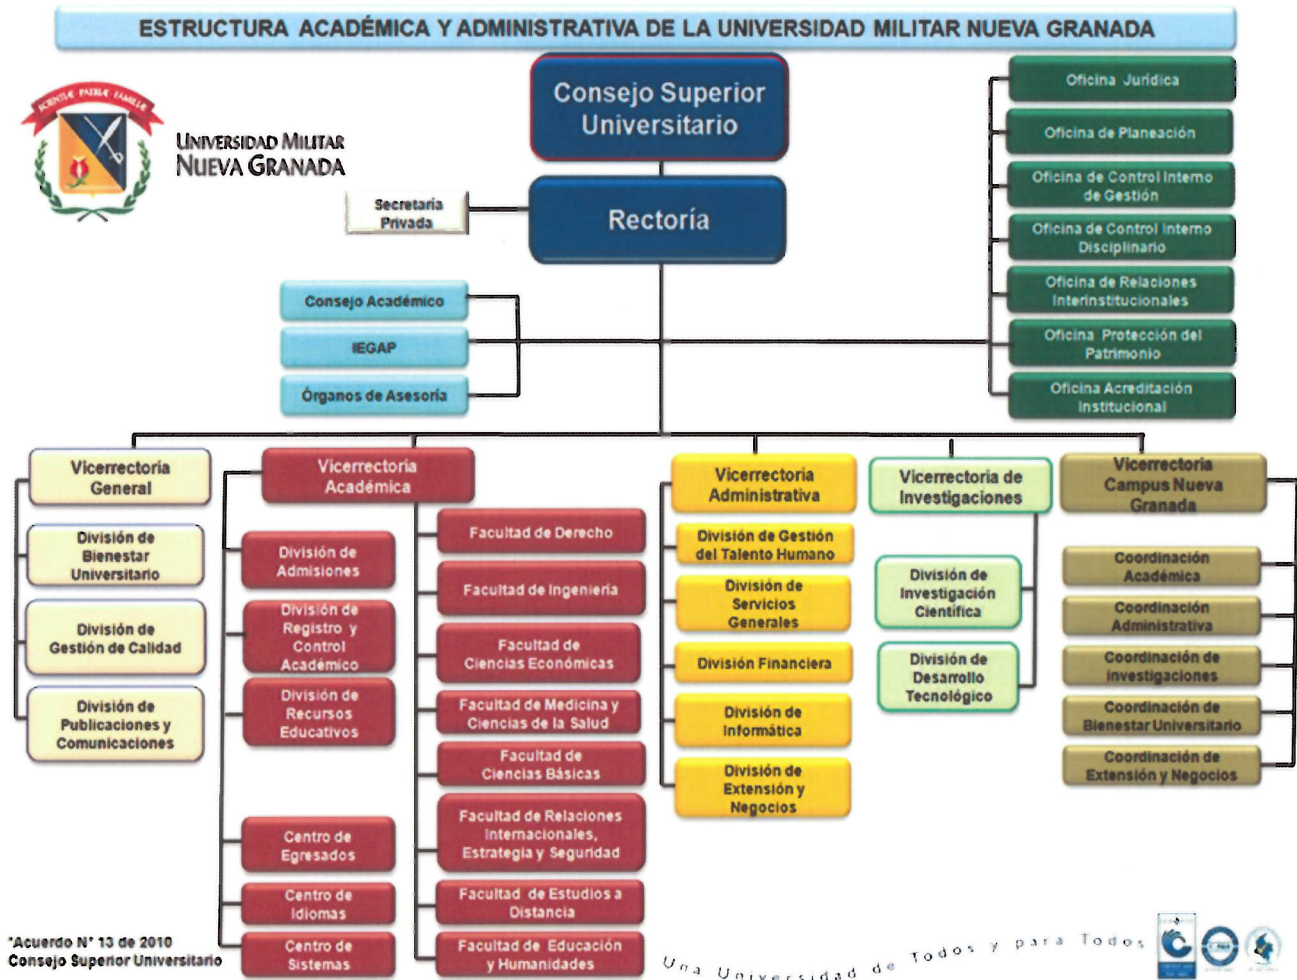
ESTRUCTURA ACADÉMICA Y ADMINISTRATIVA DE LA UNIVERSIDAD MILITAR NUEVA GRANADA

SCIENTIAE PATRIAE FAMILIAE

UNIVERSIDAD MILITAR NUEVA GRANADA

Consejo Superior Universitario

Secretaría Privada

Rectoría

Oficina Jurídica

Oficina de Planeación

Oficina de Control Interno de Gestión

Oficina de Control Interno Disciplinario

Oficina de Relaciones Interinstitucionales

Oficina Protección del Patrimonio

Oficina Acreditación Institucional

Consejo Académico

IEGAP

Órganos de Asesoría

Vicerrectoría General

División de Bienestar Universitario

División de Gestión de Calidad

División de Publicaciones y Comunicaciones

Vicerrectoría Académica

División de Admisiones

División de Registro y Control Académico

División de Recursos Educativos

Centro de Egresados

Centro de Idiomas

Centro de Sistemas

Facultad de Derecho

Facultad de Ingeniería

Facultad de Ciencias Económicas

Facultad de Medicina y Ciencias de la Salud

Facultad de Ciencias Básicas

Facultad de Relaciones Internacionales, Estrategia y Seguridad

Facultad de Estudios a Distancia

Facultad de Educación y Humanidades

Vicerrectoría Administrativa

División de Gestión del Talento Humano

División de Servicios Generales

División Financiera

División de Informática

División de Extensión y Negocios

Vicerrectoría de Investigaciones

División de Investigación Científica

División de Desarrollo Tecnológico

Vicerrectoría Campus Nueva Granada

Coordinación Académica

Coordinación Administrativa

Coordinación de Investigaciones

Coordinación de Bienestar Universitario

Coordinación de Extensión y Negocios

*Acuerdo N° 13 de 2010
Consejo Superior Universitario

Una Universidad de Todos y para Todos